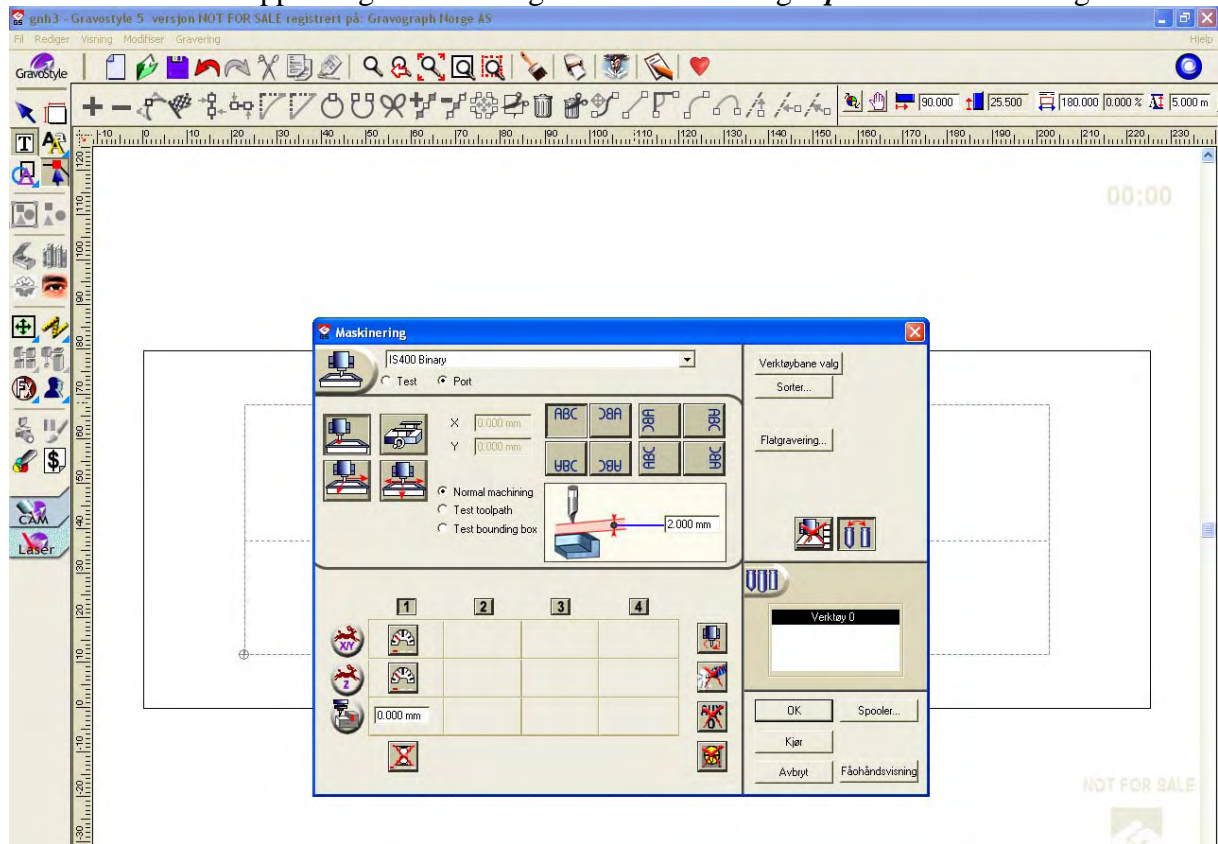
gnh3 - Gravostyle 5 versjon NOT FOR SALE registrert på: Gravograph Norge AS

Fil Rediger Visning Modifiser Gravering

Hjelp

GravoStyle

90.000 25.500 180.000 0.000 % 5.000 m

00:00

CAM

Laser

Maskinering

IS400 Binary

Test Port

X 0.000 mm

Y 0.000 mm

ABC ABC ABC ABC ABC ABC ABC ABC

Normal machining

Test toolpath

Test bounding box

2.000 mm

1 2 3 4

0.000 mm

Verktøybane valg

Sorter...

Flatgravering...

Verktøy 0

OK

Spooler...

Kjør

Avbryt

Forhåndsvisning

NOT FOR SALE